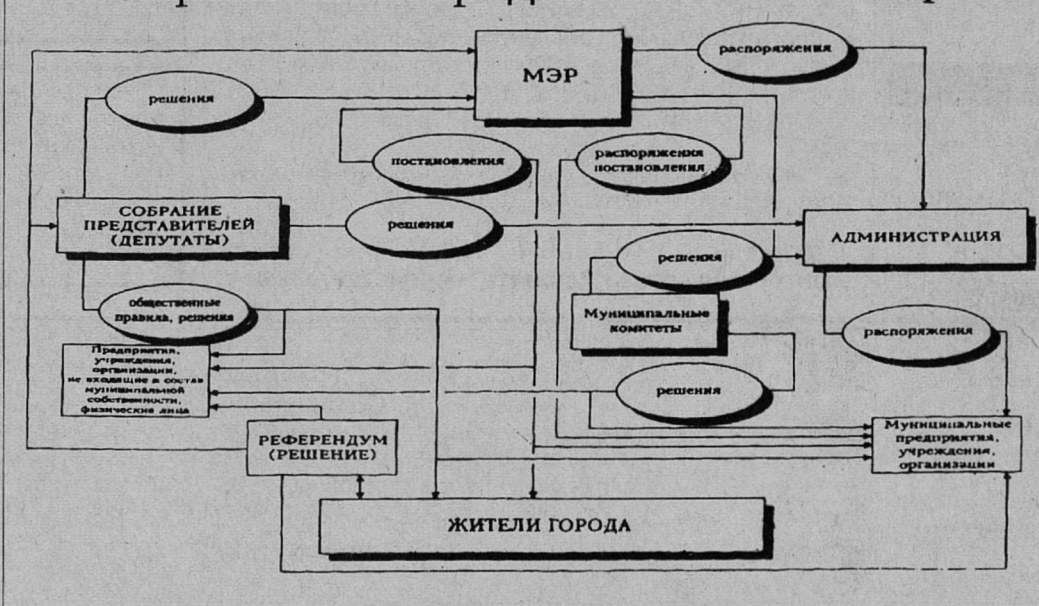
МЭР

распоряжения

решения

постановления

распоряжения постановления

СОБРАНИЕ ПРЕДСТАВИТЕЛЕЙ (ДЕПУТАТЫ)

решения

АДМИНИСТРАЦИЯ

решения

общественные правила, решения

Муниципальные комитеты

распоряжения

Предприятия, учреждения, организации, не входящие в состав муниципальной собственности, физические лица

решения

РЕФЕРЕНДУМ (РЕШЕНИЕ)

Муниципальные предприятия, учреждения, организации

ЖИТЕЛИ ГОРОДА